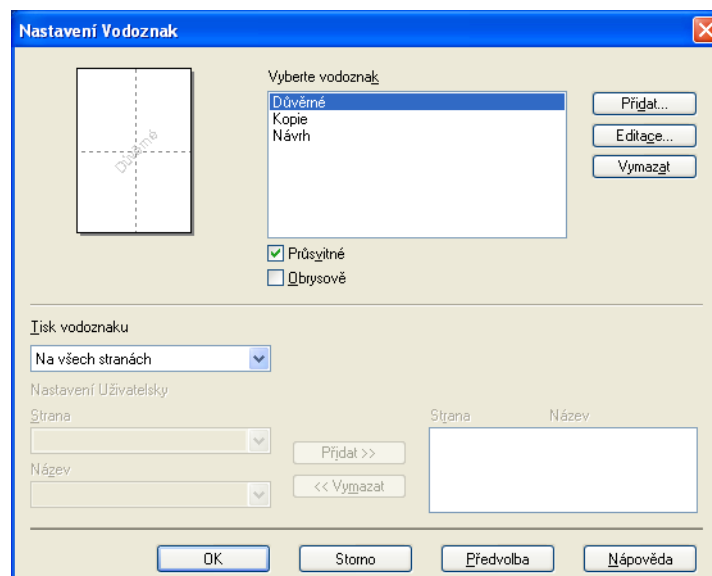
Nastavení Vodoznak

Důvěrné

Vyberte vodoznak

Důvěrné
Kopie
Návrh

Přidat...
Editace...
Vymazat

Průsvitné
Obrysově

Tisk vodoznaku

Na všech stranách

Nastavení Uživatelsky

Strana

Název

Přidat >>
<< Vymazat

Strana
Název

OK
Storno
Předvolba
Nápověda